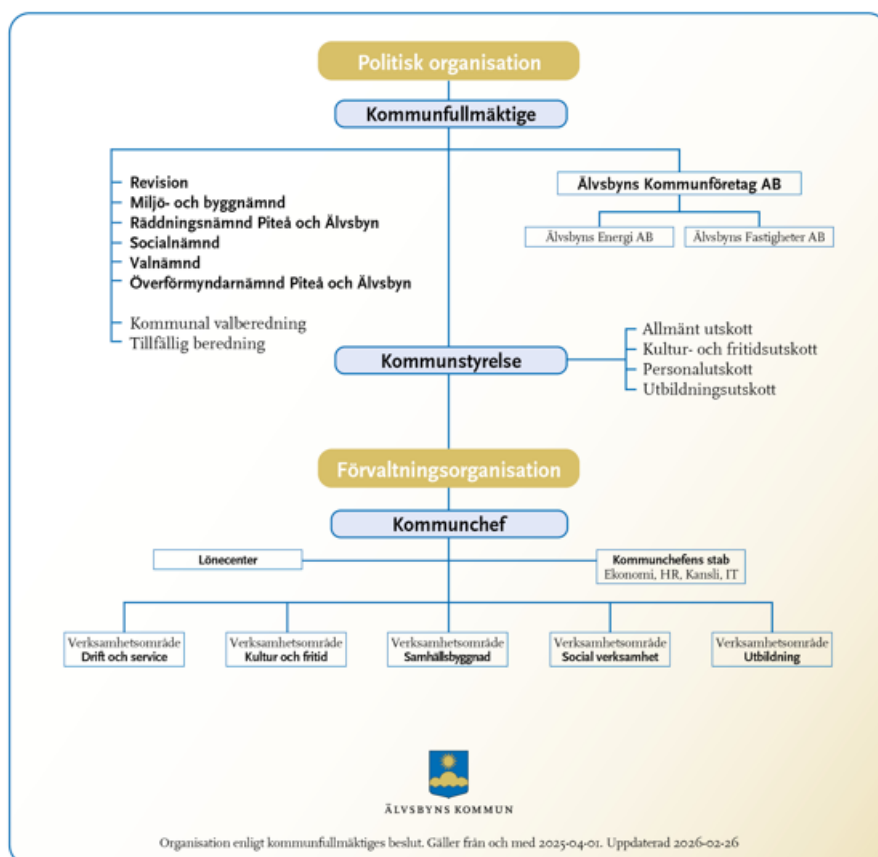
Politisk organisation

Kommunfullmäktige

Revision
Miljö- och byggnämnd
Räddningsnämnd Piteå och Älvsbyn
Socialnämnd
Valnämnd
Överförmyndarnämnd Piteå och Älvsbyn

Kommunal valberedning
Tillfällig beredning

Älvsbyns Kommunföretag AB

Älvsbyns Energi AB

Älvsbyns Fastigheter AB

Kommunstyrelse

Allmänt utskott
Kultur- och fritidsutskott
Personalutskott
Utbildningsutskott

Förvaltningsorganisation

Kommunchef

Lönecenter

Kommunchefens stab
Ekonomi, HR, Kansli, IT

Verksamhetsområde
Drift och service

Verksamhetsområde
Kultur och fritid

Verksamhetsområde
Samhällsbyggnad

Verksamhetsområde
Social verksamhet

Verksamhetsområde
Utbildning

ÄLVSBYNS KOMMUN

Organisation enligt kommunfullmäktiges beslut. Gäller från och med 2025-04-01. Uppdaterad 2026-02-26